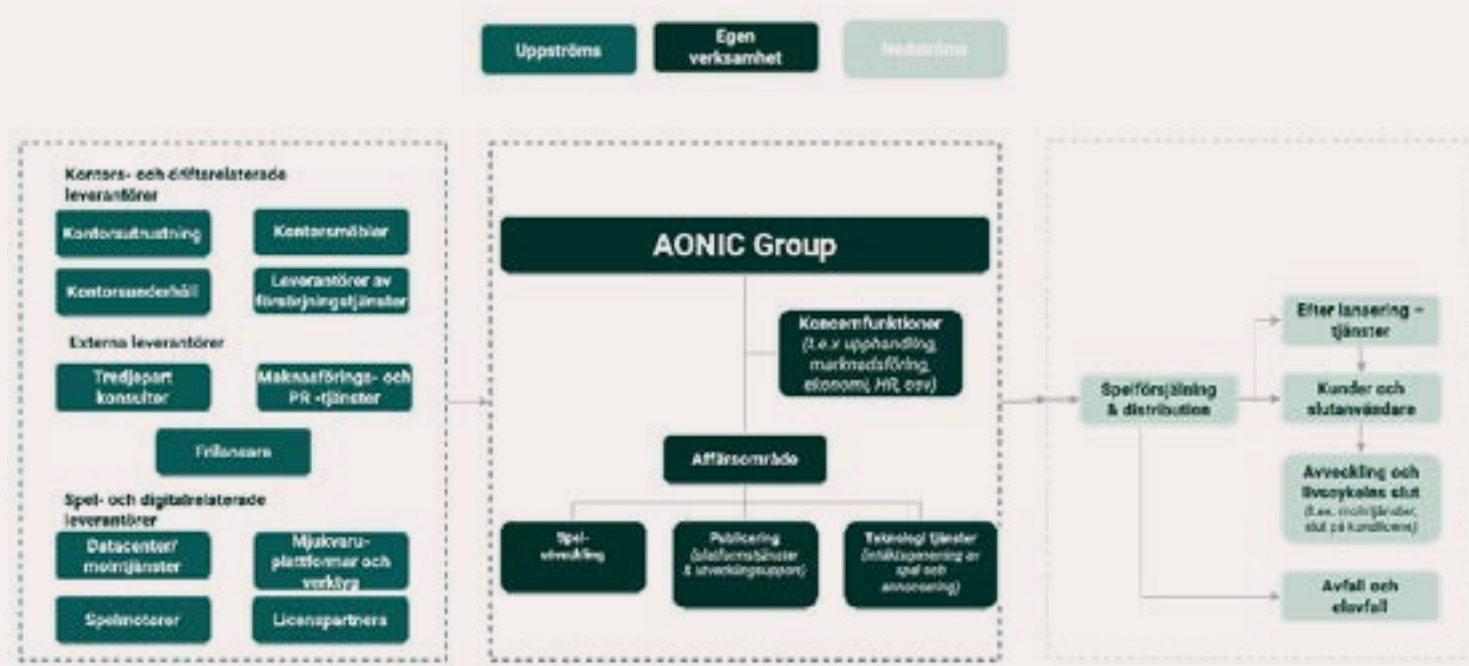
Uppströms

Egen verksamhet

Nedströms

Kontors- och driftsrelaterade leverantörer

Kontorsutrustning

Kontorsmöbler

Kontorsunderhåll

Leverantörer av försörjningstjänster

Externa leverantörer

Tredjepart konsulter

Marknadsförings- och PR -tjänster

Frilansare

Spel- och digitalrelaterade leverantörer

Datacenter/ molntjänster

Mjukvaru-plattformar och verktyg

Spelmotorer

Licenspartners

AONIC Group

Koncernfunktioner (t.e.x upphandling, marknadsföring, ekonomi, HR, osv)

Affärsområde

Spel-utveckling

Publicering (plattformstjänster & utvecklingsupport)

Teknologi tjänster (intäktsgenering av spel och annonsering)

Spelförsäljning & distribution

Efter lansering – tjänster

Kunder och slutanvändare

Avveckling och livscykelns slut (t.ex. molntjänster, slut på kundtjänst)

Avfall och elavfall